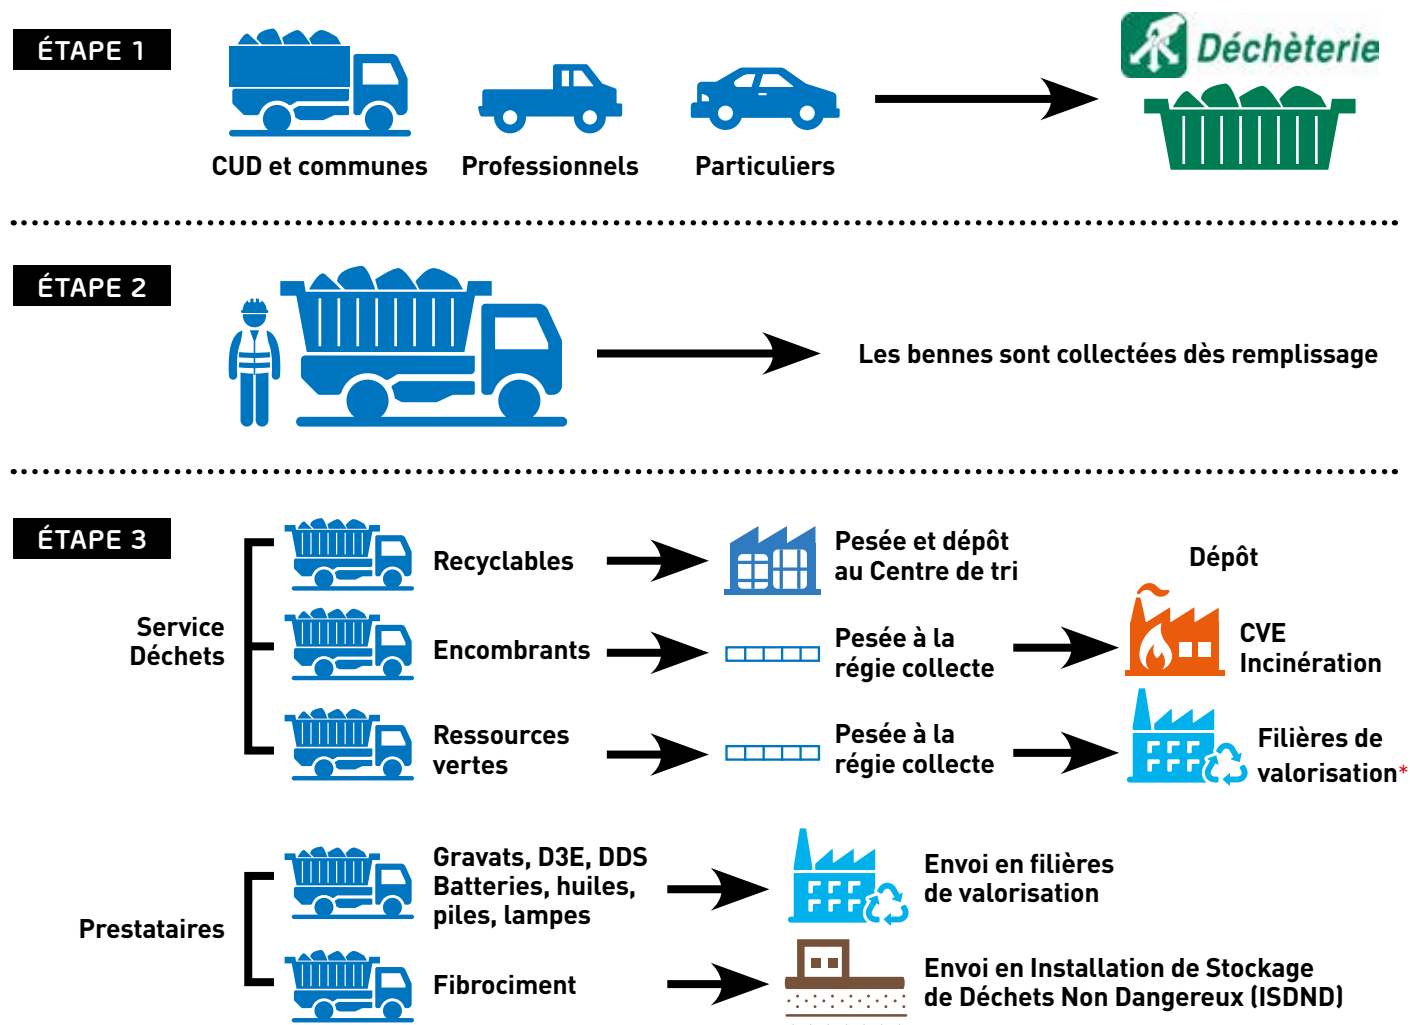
ÉTAPE 1

CUD et communes
Professionnels
Particuliers

Déchèterie

ÉTAPE 2

Les bennes sont collectées dès remplissage

ÉTAPE 3

Service Déchets

Recyclables
Pesée et dépôt au Centre de tri

Dépôt

Encombrants
Pesée à la régie collecte
CVE Incinération

Ressources vertes
Pesée à la régie collecte
Filières de valorisation*

Prestataires

Gravats, D3E, DDS Batteries, huiles, piles, lampes
Envoi en filières de valorisation

Fibrociment
Envoi en Installation de Stockage de Déchets Non Dangereux (ISDND)